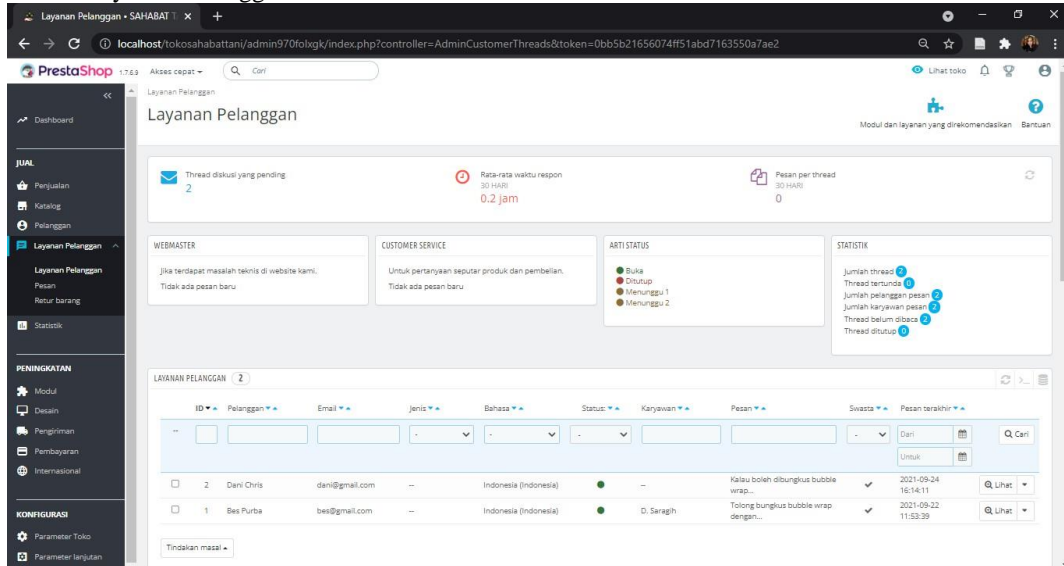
Layanan Pelanggan • SAHABAT T ×

localhost/tokosahabattani/admin970folxgk/index.php?controller=AdminCustomerThreads&token=0bb5b21656074ff51abd7163550a7ae2

PrestaShop 1.7.6.9 Akses cepat Cari

Lihat toko

Dashboard

JUAL
Penjualan
Katalog
Pelanggan
Layanan Pelanggan
Layanan Pelanggan
Pesan
Retur barang
Statistik

PENINGKATAN
Modul
Desain
Pengiriman
Pembayaran
Internasional

KONFIGURASI
Parameter Toko
Parameter lanjutan

Layanan Pelanggan

Layanan Pelanggan

Modul dan layanan yang direkomendasikan Bantuan

Thread diskusi yang pending
2

Rata-rata waktu respon
30 HARI
0.2 jam

Pesan per thread
30 HARI
0

WEBMASTER
Jika terdapat masalah teknis di website kami.
Tidak ada pesan baru

CUSTOMER SERVICE
Untuk pertanyaan seputar produk dan pembelian.
Tidak ada pesan baru

ARTI STATUS
Buka
Ditutup
Menunggu 1
Menunggu 2

STATISTIK
Jumlah thread 2
Thread tertunda 0
Jumlah pelanggan pesan 2
Jumlah karyawan pesan 2
Thread belum dibaca 2
Thread ditutup 0

LAYANAN PELANGGAN 2

| | ID | Pelanggan | Email | Jenis | Bahasa | Status: | Karyawan | Pesan | Swasta | Pesan terakhir | |
|---|---|---|---|---|---|---|---|---|---|---|---|
| -- | | | | - | - | - | | | - | Dari / Untuk | Cari |
| | 2 | Dani Chris | dani@gmail.com | -- | Indonesia (Indonesia) | | -- | Kalau boleh dibungkus bubble wrap... | ✓ | 2021-09-24 16:14:11 | Lihat |
| | 1 | Bes Purba | bes@gmail.com | -- | Indonesia (Indonesia) | | D. Saragih | Tolong bungkus bubble wrap dengan... | ✓ | 2021-09-22 11:53:39 | Lihat |

Tindakan masal